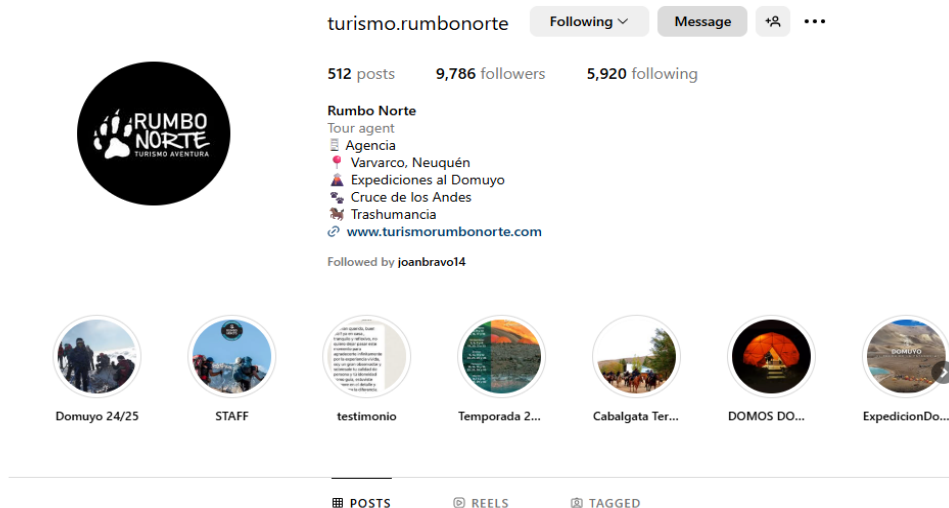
turismo.rumbonorte Following Message

512 posts 9,786 followers 5,920 following

RUMBO NORTE TURISMO AVENTURA

Rumbo Norte
Tour agent
Agencia
Varvarco, Neuquén
Expediciones al Domuyo
Cruce de los Andes
Trashumancia
www.turismorumbonorte.com

Followed by joanbravo14

Domuyo 24/25
STAFF
testimonio
Temporada 2...
Cabalgata Ter...
DOMOS DO...
ExpedicionDo...

POSTS REELS TAGGED